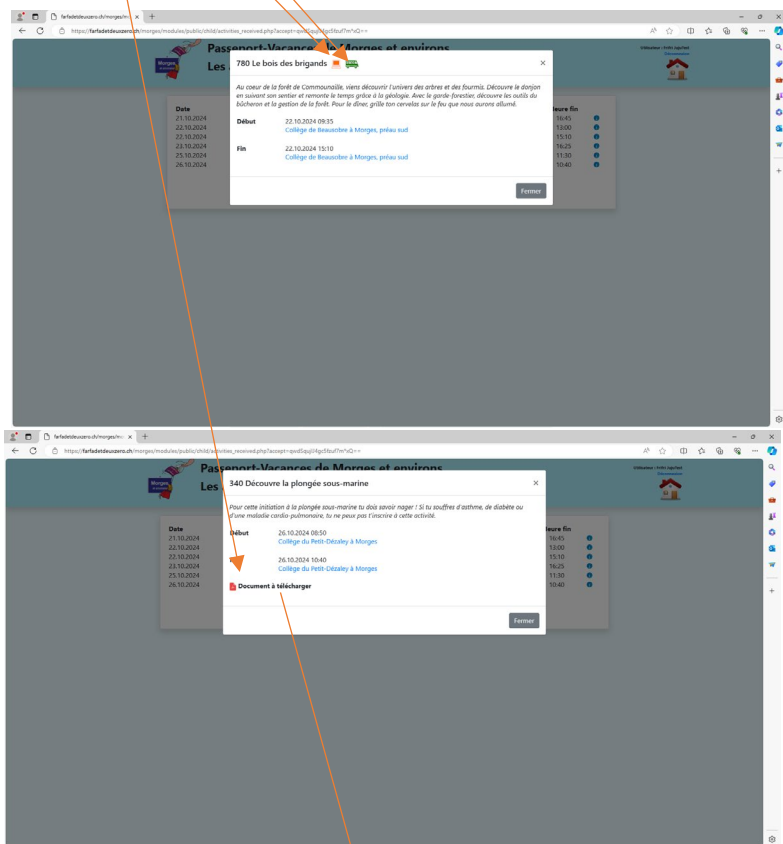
farfadetdeuxzero.ch/morges/m ×

https://farfadetdeuxzero.ch/morges/modules/public/child/activities_received.php?accept=

Passeport-Vacances de Morges et environs
Les

780 Le bois des brigands

Au coeur de la forêt de Communnaille, viens découvrir l'univers des arbres et des fourmis. Découvre le donjon en suivant son sentier et remonte le temps grâce à la géologie. Avec le garde-forestier, découvre les outils du bûcheron et la gestion de la forêt. Pour le dîner, grille ton cervelas sur le feu que nous aurons allumé.

Début 22.10.2024 09:35
Collège de Beausobre à Morges, préau sud

Fin 22.10.2024 15:10
Collège de Beausobre à Morges, préau sud

Fermer

| Date | Heure fin |
|---|---|
| 21.10.2024 | 16:45 |
| 22.10.2024 | 13:00 |
| 22.10.2024 | 15:10 |
| 23.10.2024 | 16:25 |
| 25.10.2024 | 11:30 |
| 26.10.2024 | 10:40 |

farfadetdeuxzero.ch/morges/m ×

https://farfadetdeuxzero.ch/morges/modules/public/child/activities_received.php?accept=

Passeport-Vacances de Morges et environs
Les

340 Découvre la plongée sous-marine

Pour cette initiation à la plongée sous-marine tu dois savoir nager ! Si tu souffres d'asthme, de diabète ou d'une maladie cardio pulmonaire, tu ne peux pas t'inscrire à cette activité.

Début 26.10.2024 08:50
Collège du Petit-Dézaley à Morges

Fin 26.10.2024 10:40
Collège du Petit-Dézaley à Morges

Document à télécharger

Fermer

| Date | Heure fin |
|---|---|
| 21.10.2024 | 16:45 |
| 22.10.2024 | 13:00 |
| 22.10.2024 | 15:10 |
| 23.10.2024 | 16:25 |
| 25.10.2024 | 11:30 |
| 26.10.2024 | 10:40 |